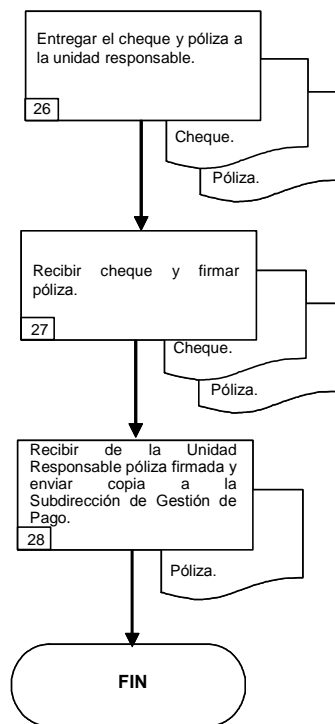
Entregar el cheque y póliza a la unidad responsable.

26

Cheque.

Póliza.

Recibir cheque y firmar póliza.

27

Cheque.

Póliza.

Recibir de la Unidad Responsable póliza firmada y enviar copia a la Subdirección de Gestión de Pago.

28

Póliza.

FIN